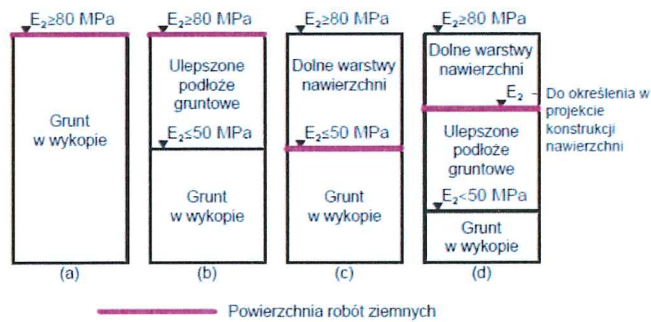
$E_2 \geq 80$ MPa
Grunt w wykopie
(a)

$E_2 \geq 80$ MPa
Ulepszone podłoże gruntowe
$E_2 \leq 50$ MPa
Grunt w wykopie
(b)

$E_2 \geq 80$ MPa
Dolne warstwy nawierzchni
$E_2 \leq 50$ MPa
Grunt w wykopie
(c)

$E_2 \geq 80$ MPa
Dolne warstwy nawierzchni
$E_2$ – Do określenia w projekcie konstrukcji nawierzchni
Ulepszone podłoże gruntowe
$E_2 < 50$ MPa
Grunt w wykopie
(d)

Powierzchnia robót ziemnych